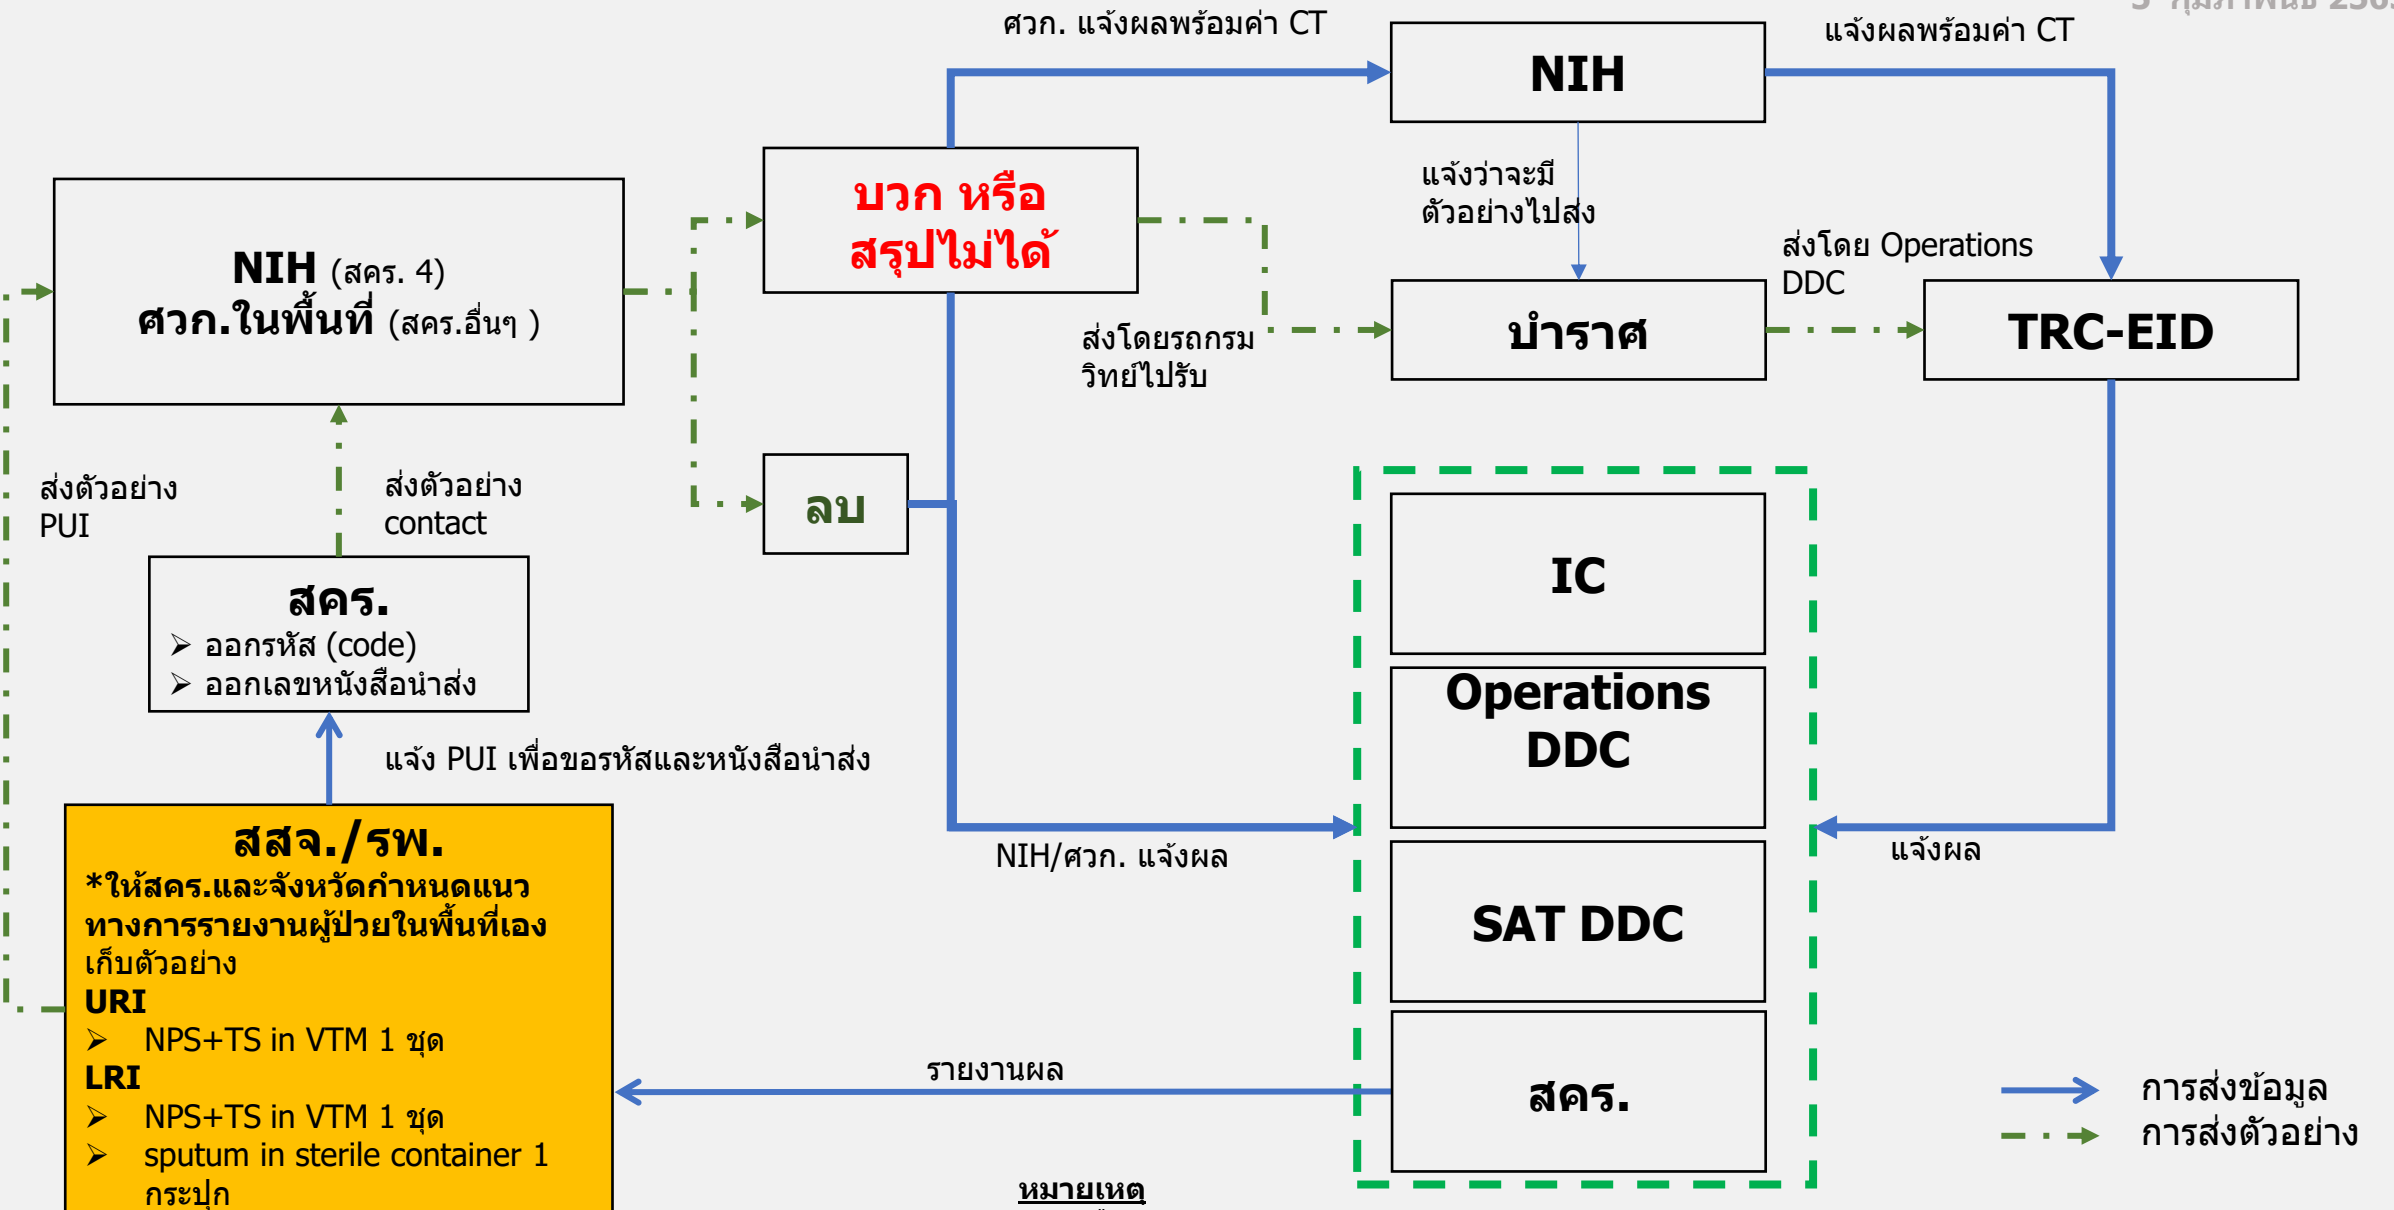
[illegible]

ศวก. แจ้งผลพร้อมค่า CT

NIH

แจ้งผลพร้อมค่า CT

NIH (สคร. 4)
ศวก.ในพื้นที่ (สคร.อื่นๆ )

บวก หรือ
สรุปไม่ได้

แจ้งว่าจะมี
ตัวอย่างไปส่ง

ส่งโดย Operations DDC

ส่งโดยรถกรม
วิทย์ไปรับ

บำราศ

TRC-EID

ส่งตัวอย่าง
PUI

ส่งตัวอย่าง
contact

ลบ

สคร.
➢ ออกรหัส (code)
➢ ออกเลขหนังสือนำส่ง

IC

Operations
DDC

แจ้ง PUI เพื่อขอรหัสและหนังสือนำส่ง

NIH/ศวก. แจ้งผล

แจ้งผล

สสจ./รพ.
*ให้สคร.และจังหวัดกำหนดแนวทางการรายงานผู้ป่วยในพื้นที่เอง
เก็บตัวอย่าง
URI
➢ NPS+TS in VTM 1 ชุด
LRI
➢ NPS+TS in VTM 1 ชุด
➢ sputum in sterile container 1 กระปุก

SAT DDC

รายงานผล

สคร.

การส่งข้อมูล
การส่งตัวอย่าง

หมายเหตุ